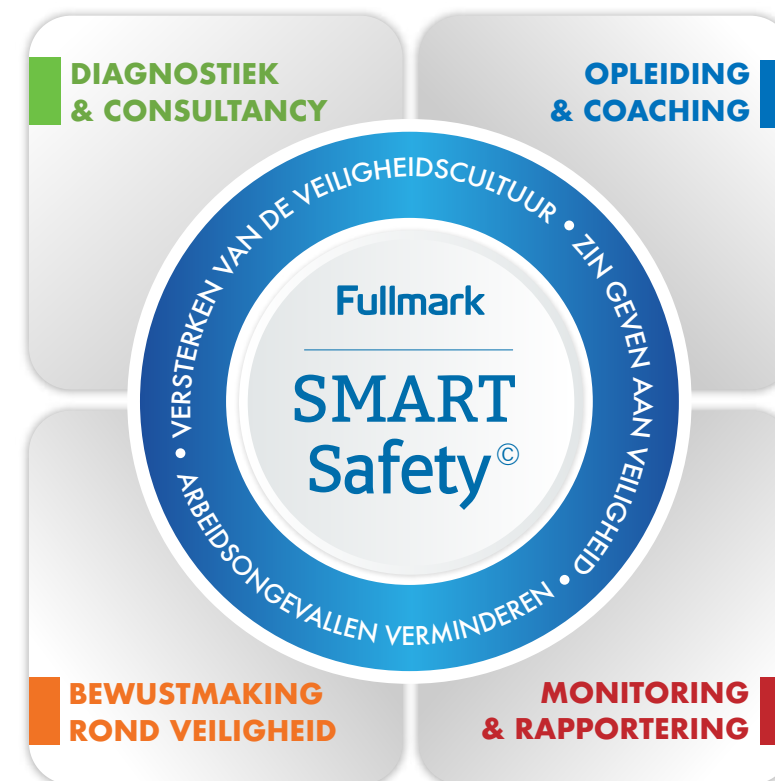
DIAGNOSTIEK & CONSULTANCY

OPLEIDING & COACHING

VERSTERKEN VAN DE VEILIGHEIDSCULTUUR • ZIN GEVEN AAN VEILIGHEID • ARBEIDSONGEVALLEN VERMINDEREN •

Fullmark

SMART Safety©

BEWUSTMAKING ROND VEILIGHEID

MONITORING & RAPPORTERING